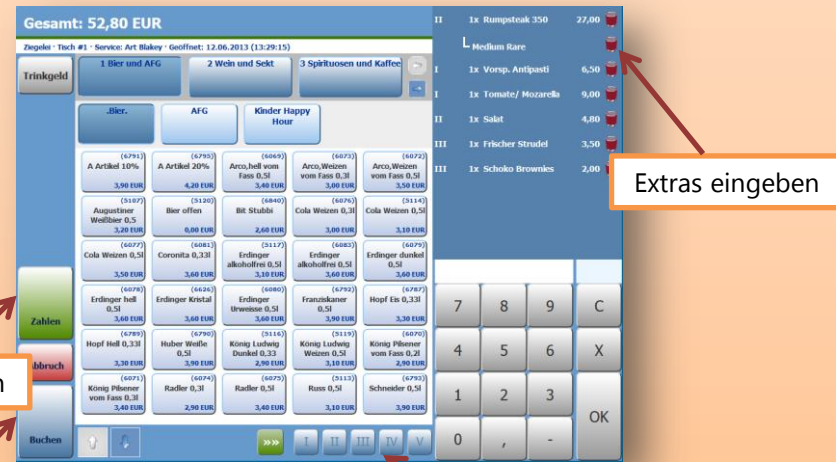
Gesamt: 52,80 EUR

Ziegeler · Tisch #1 · Service: Art Blakey · Geöffnet: 12.06.2013 (13:29:15)

Trinkgeld

1 Bier und AFG
2 Wein und Sekt
3 Spirituosen und Kaffee

.Bier.
AFG
Kinder Happy Hour

| | | | | |
|---|---|---|---|---|
| (6791) A Artikel 10% 3,90 EUR | (6795) A Artikel 20% 4,20 EUR | (6069) Arco,hell vom Fass 0,5l 3,40 EUR | (6073) Arco,Weizen vom Fass 0,3l 3,00 EUR | (6072) Arco,Weizen vom Fass 0,5l 3,50 EUR |
| (5107) Augustiner Weißbier 0,5 3,20 EUR | (5120) Bier offen 0,00 EUR | (6840) Bit Stubbi 2,60 EUR | (6076) Cola Weizen 0,3l 3,00 EUR | (5114) Cola Weizen 0,5l 3,10 EUR |
| (6077) Cola Weizen 0,5l 3,50 EUR | (6081) Coronita 0,33l 3,60 EUR | (5117) Erdinger alkoholfrei 0,5l 3,10 EUR | (6083) Erdinger alkoholfrei 0,5l 3,60 EUR | (6079) Erdinger dunkel 0,5l 3,60 EUR |
| (6078) Erdinger hell 0,5l 3,60 EUR | (6626) Erdinger Kristal 3,60 EUR | (6080) Erdinger Urweisse 0,5l 3,60 EUR | (6792) Franziskaner 0,5l 3,90 EUR | (6787) Hopf Eis 0,33l 3,30 EUR |
| (6789) Hopf Hell 0,33l 3,30 EUR | (6790) Huber Weiße 0,5l 3,90 EUR | (5116) König Ludwig Dunkel 0,33 2,90 EUR | (5119) König Ludwig Weizen 0,5l 3,10 EUR | (6070) König Pilsener vom Fass 2l 2,90 EUR |
| (6071) König Pilsener vom Fass 0,3l 3,40 EUR | (6074) Radler 0,3l 2,90 EUR | (6075) Radler 0,5l 3,40 EUR | (5113) Russ 0,5l 3,10 EUR | (6793) Schneider 0,5l 3,90 EUR |

Zahlen
Abbruch
Buchen

I II III IV V

II 1x Rumpsteak 350 27,00
Medium Rare
I 1x Vorsp. Antipasti 6,50
I 1x Tomate/ Mozarella 9,00
II 1x Salat 4,80
III 1x Frischer Strudel 3,50
III 1x Schoko Brownies 2,00

Extras eingeben

7 8 9 C
4 5 6 X
1 2 3 OK
0 , -

h